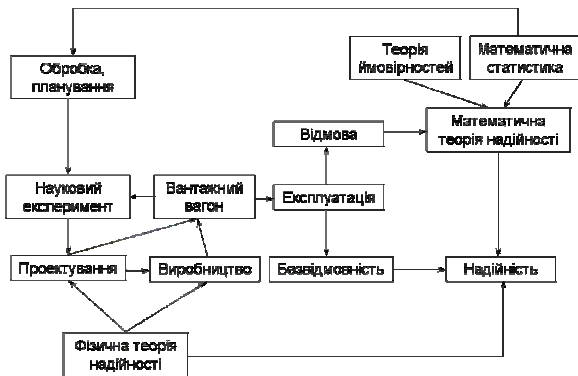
Обробка, планування

Теорія ймовірностей

Математична статистика

Відмова

Математична теорія надійності

Науковий експеримент

Вантажний вагон

Експлуатація

Проектування

Виробництво

Безвідмовність

Надійність

Фізична теорія надійності